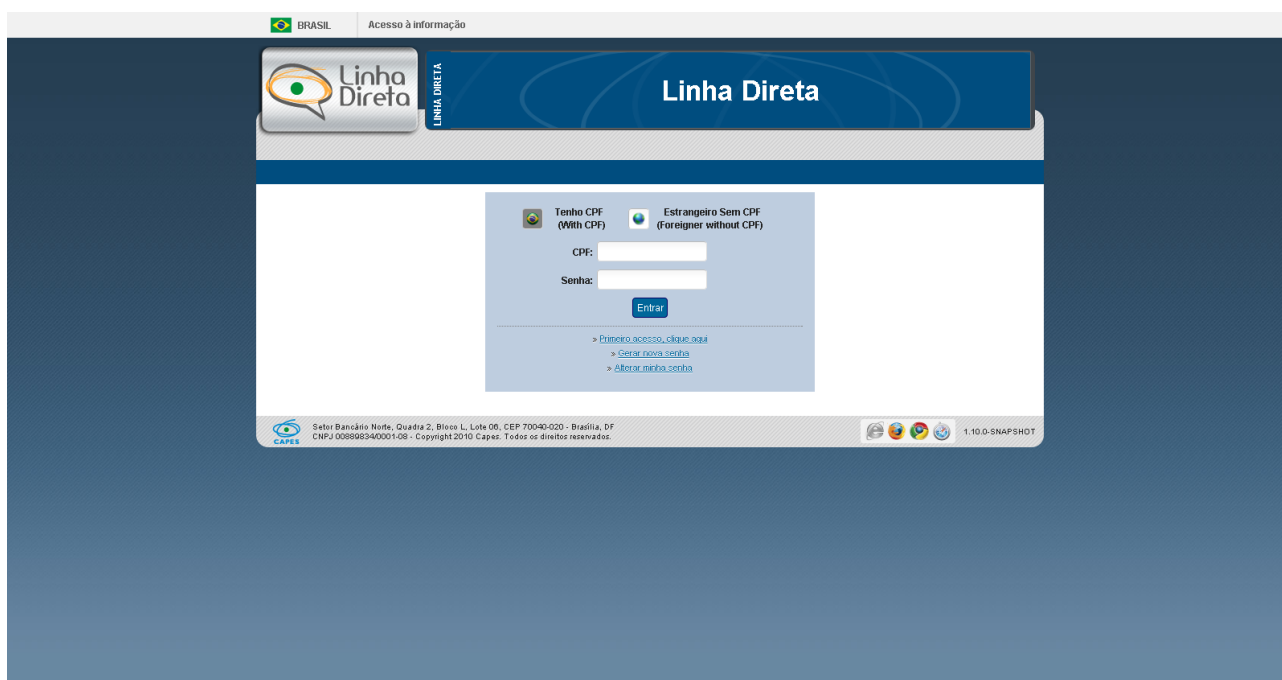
BRASIL Acesso à informação

Linha Direta

LINHA DIRETA

Linha Direta

Tenho CPF
(With CPF)

Estrangeiro Sem CPF
(Foreigner without CPF)

CPF:

Senha:

Entrar

» Primeiro acesso, clique aqui
» Gerar nova senha
» Alterar minha senha

CAPES

Setor Bancário Norte, Quadra 2, Bloco L, Lote 06, CEP 70040-020 - Brasília, DF
CNPJ 00889834/0001-08 - Copyright 2010 Capes. Todos os direitos reservados.

1.10.0-SNAPSHOT